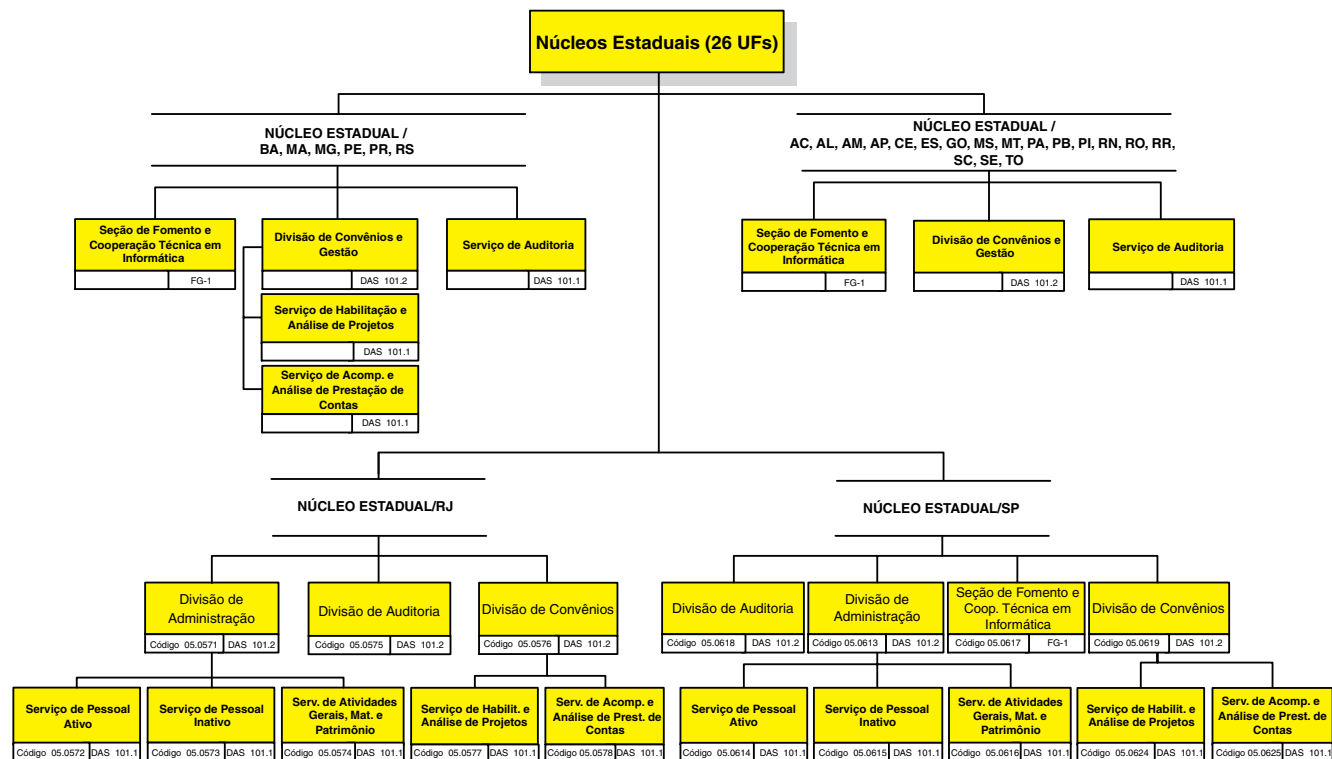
Núcleos Estaduais (26 UFs)

NÚCLEO ESTADUAL / BA, MA, MG, PE, PR, RS

Seção de Fomento e Cooperação Técnica em Informática
FG-1

Divisão de Convênios e Gestão
DAS 101.2

Serviço de Auditoria
DAS 101.1

Serviço de Habilitação e Análise de Projetos
DAS 101.1

Serviço de Acomp. e Análise de Prestação de Contas
DAS 101.1

NÚCLEO ESTADUAL / AC, AL, AM, AP, CE, ES, GO, MS, MT, PA, PB, PI, RN, RO, RR, SC, SE, TO

Seção de Fomento e Cooperação Técnica em Informática
FG-1

Divisão de Convênios e Gestão
DAS 101.2

Serviço de Auditoria
DAS 101.1

NÚCLEO ESTADUAL/RJ

Divisão de Administração
Código 05.0571 | DAS 101.2

Divisão de Auditoria
Código 05.0575 | DAS 101.2

Divisão de Convênios
Código 05.0576 | DAS 101.2

Serviço de Pessoal Ativo
Código 05.0572 | DAS 101.1

Serviço de Pessoal Inativo
Código 05.0573 | DAS 101.1

Serv. de Atividades Gerais, Mat. e Patrimônio
Código 05.0574 | DAS 101.1

Serviço de Habilit. e Análise de Projetos
Código 05.0577 | DAS 101.1

Serv. de Acomp. e Análise de Prest. de Contas
Código 05.0578 | DAS 101.1

NÚCLEO ESTADUAL/SP

Divisão de Auditoria
Código 05.0618 | DAS 101.2

Divisão de Administração
Código 05.0613 | DAS 101.2

Seção de Fomento e Coop. Técnica em Informática
Código 05.0617 | FG-1

Divisão de Convênios
Código 05.0619 | DAS 101.2

Serviço de Pessoal Ativo
Código 05.0614 | DAS 101.1

Serviço de Pessoal Inativo
Código 05.0615 | DAS 101.1

Serv. de Atividades Gerais, Mat. e Patrimônio
Código 05.0616 | DAS 101.1

Serviço de Habilit. e Análise de Projetos
Código 05.0624 | DAS 101.1

Serv. de Acomp. e Análise de Prest. de Contas
Código 05.0625 | DAS 101.1